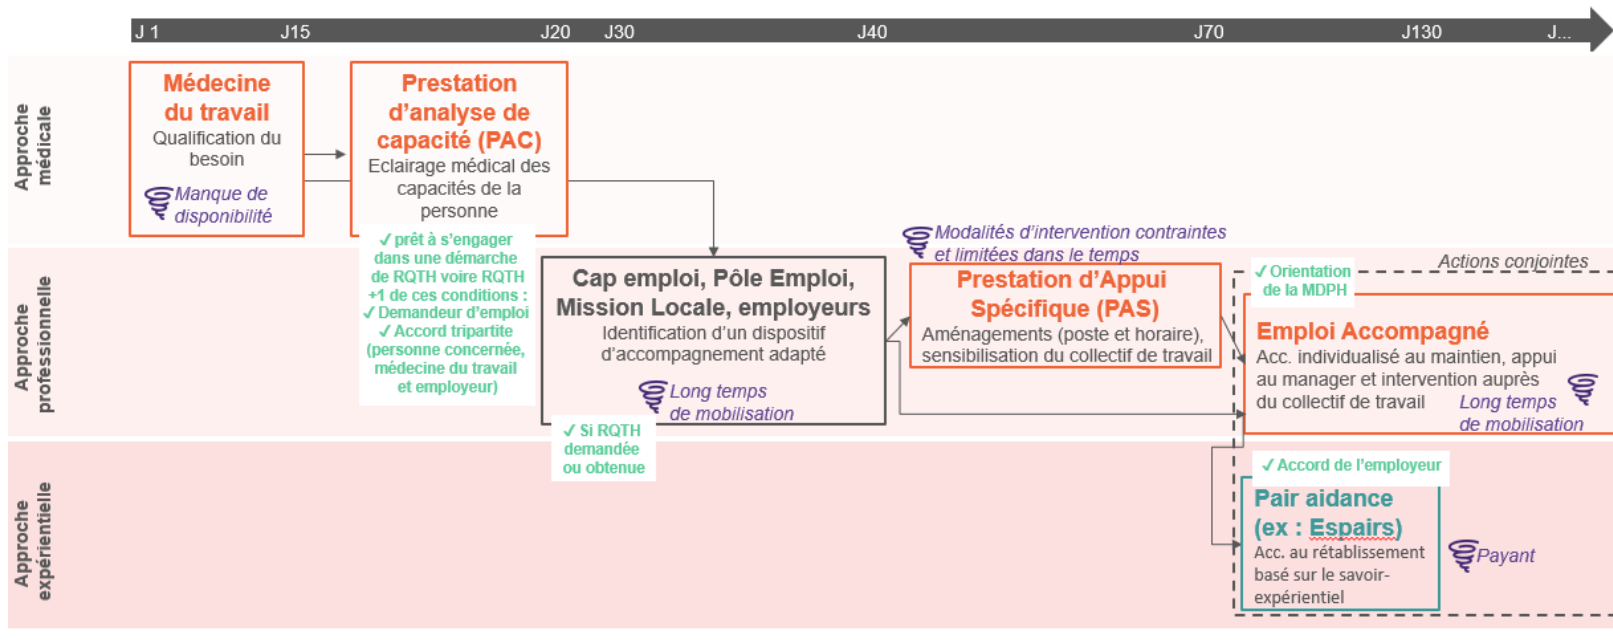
J 1 J15 J20 J30 J40 J70 J130 J...

Approche médicale

Médecine du travail
Qualification du besoin
Manque de disponibilité

Prestation d'analyse de capacité (PAC)
Eclairage médical des capacités de la personne

✓prêt à s'engager dans une démarche de RQTH voire RQTH +1 de ces conditions :
✓Demandeur d'emploi
✓Accord tripartite (personne concernée, médecine du travail et employeur)

Approche professionnelle

Cap emploi, Pôle Emploi, Mission Locale, employeurs
Identification d'un dispositif d'accompagnement adapté
Long temps de mobilisation

✓ Si RQTH demandée ou obtenue

Modalités d'intervention contraintes et limitées dans le temps

Prestation d'Appui Spécifique (PAS)
Aménagements (poste et horaire), sensibilisation du collectif de travail

Actions conjointes

✓Orientation de la MDPH

Emploi Accompagné
Acc. individualisé au maintien, appui au manager et intervention auprès du collectif de travail
Long temps de mobilisation

Approche expérientielle

✓Accord de l'employeur

Pair aidance (ex : Espairs)
Acc. au rétablissement basé sur le savoir-expérientiel

Payant